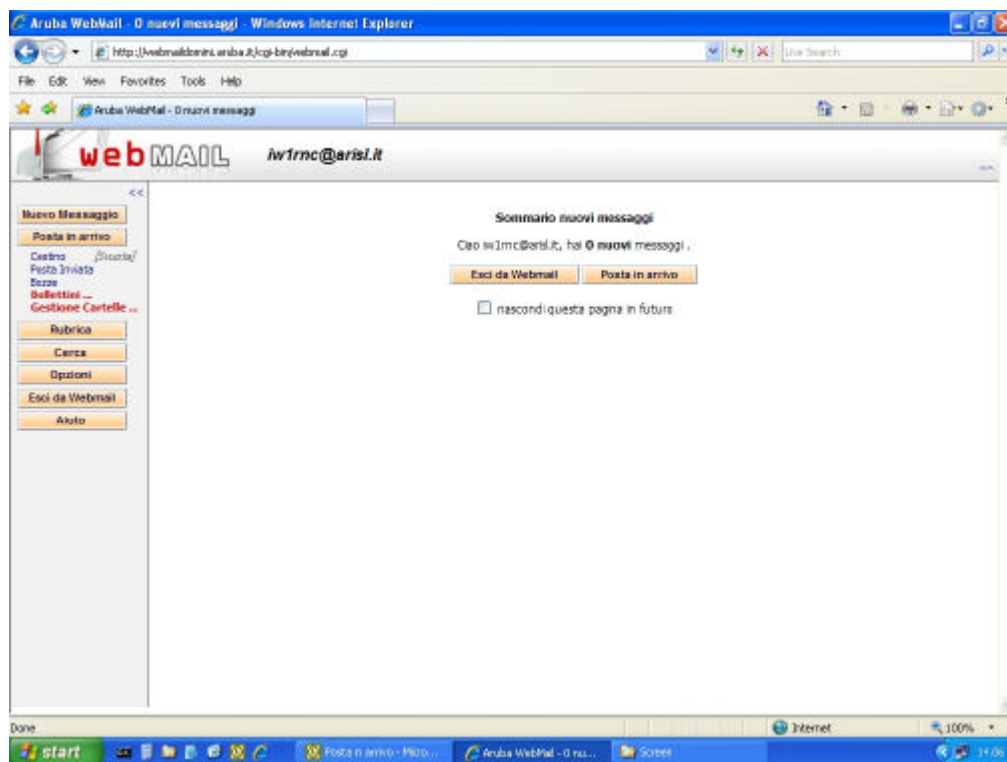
Aruba WebMail - 0 nuovi messaggi - Windows Internet Explorer

http://webmaildomini.aruba.it/cgi-bin/webmail.cgi

Live Search

File Edit View Favorites Tools Help

Aruba WebMail - 0 nuovi messaggi

webMAIL iw1rnc@arisl.it

<<

Nuovo Messaggio

Posta in arrivo

Cestino [Svuota]

Posta Inviata

Bozze

Bollettini ...

Gestione Cartelle ...

Rubrica

Cerca

Opzioni

Esci da Webmail

Aiuto

Sommario nuovi messaggi

Ciao iw1rnc@arisl.it, hai 0 nuovi messaggi .

Esci da Webmail

Posta in arrivo

nascondi questa pagina in futuro

Done

Internet

100%

start

Posta in arrivo - Micro...

Aruba WebMail - 0 nu...

Screen

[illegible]